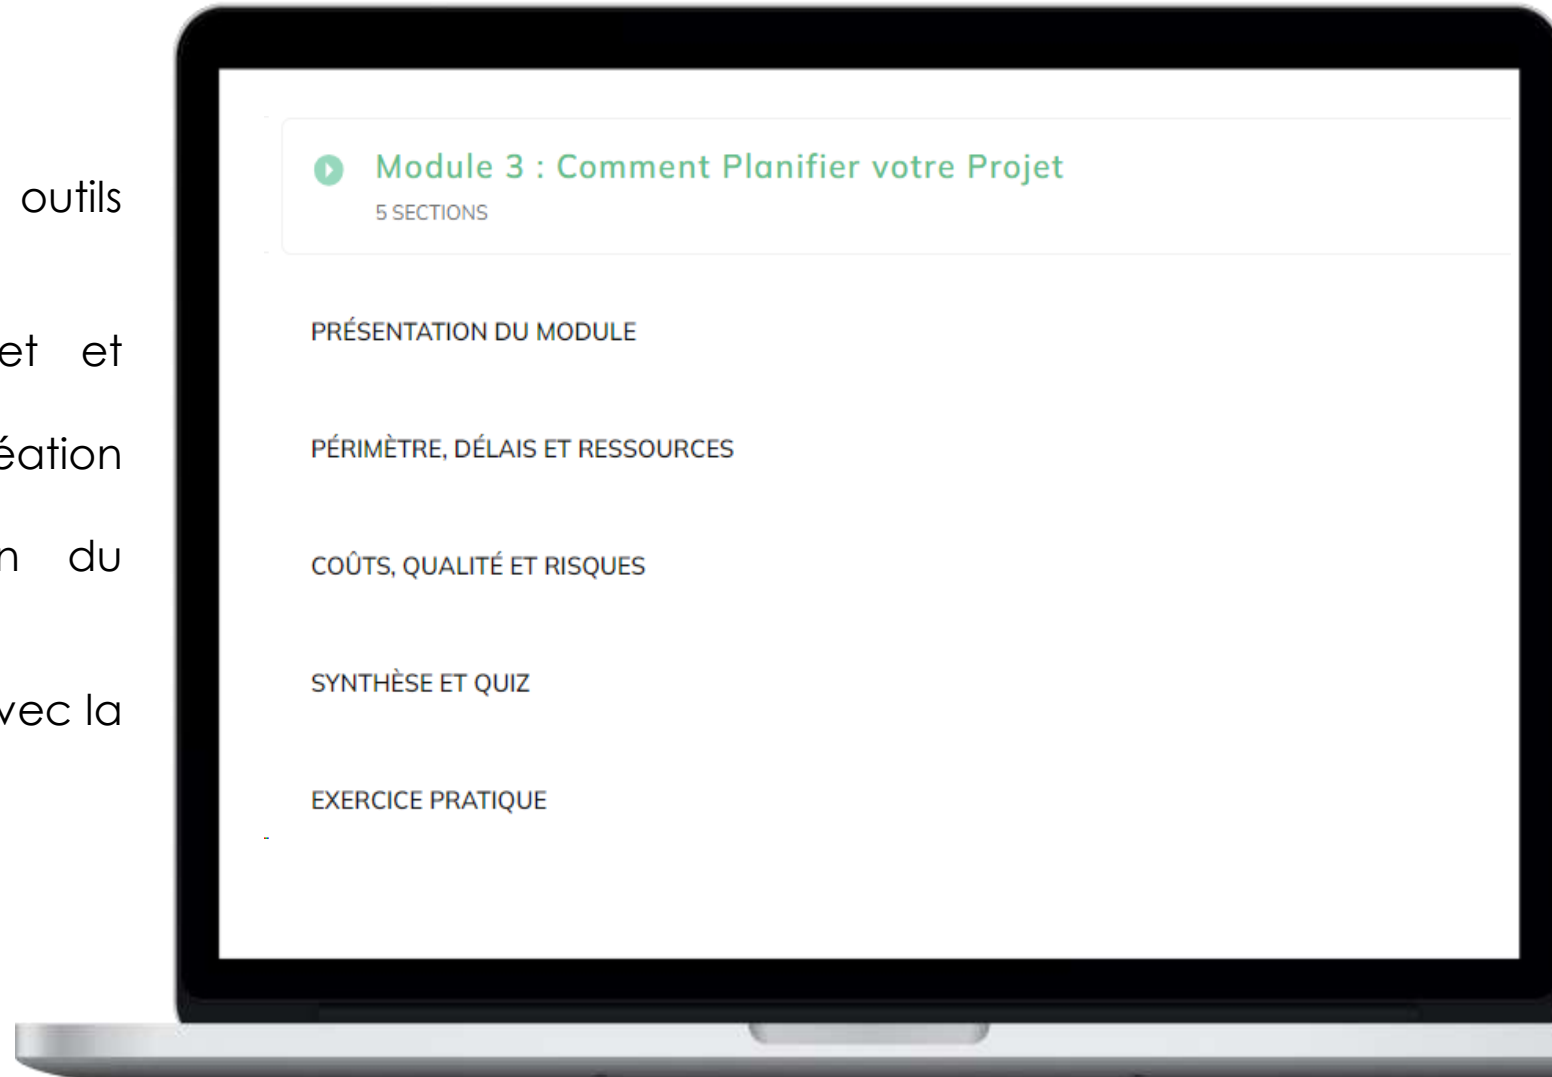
outils

et et

éation

n du

vec la

Module 3 : Comment Planifier votre Projet
5 SECTIONS

PRÉSENTATION DU MODULE

PÉRIMÈTRE, DÉLAIS ET RESSOURCES

COÛTS, QUALITÉ ET RISQUES

SYNTHÈSE ET QUIZ

EXERCICE PRATIQUE